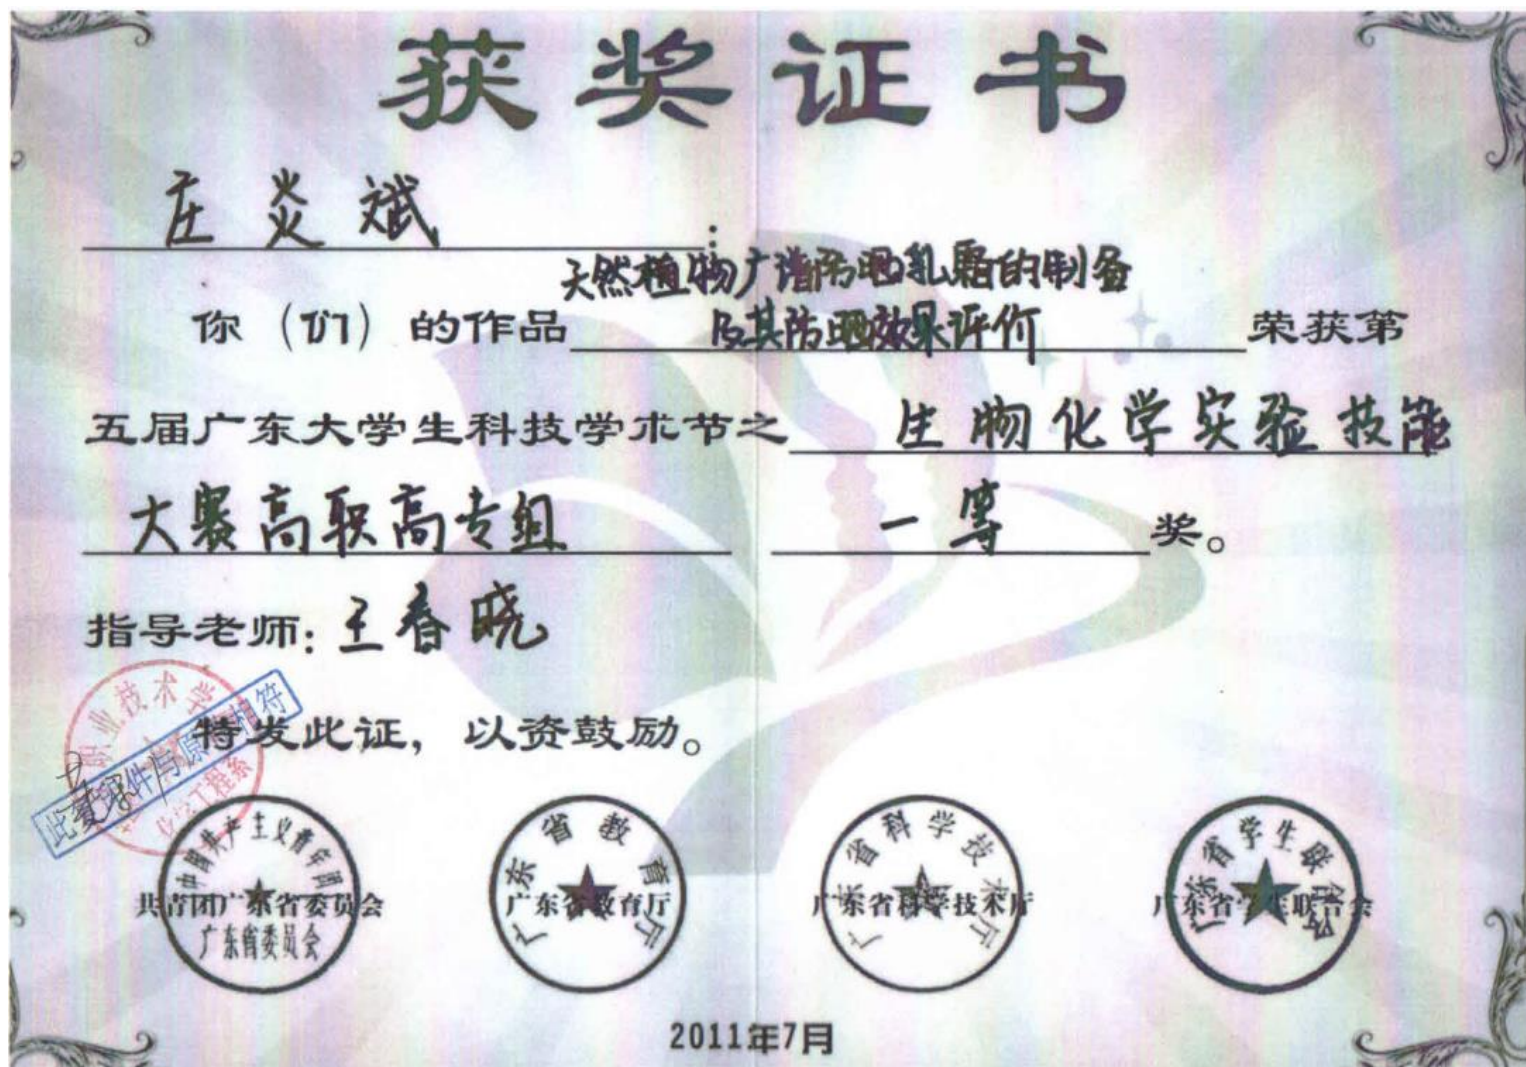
获奖证书

庄炎斌

你（们）的作品 天然植物广谱防晒乳霜的制备及其防晒效果评价 荣获第五届广东大学生科技学术节之 生物化学实验技能大赛高职高专组 一等 奖。

指导老师：王春晓

特发此证，以资鼓励。

此复印件与原件相符

职业技术学 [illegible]

共青团广东省委员会 中国共产主义青年团广东省委员会

广东省教育厅 广东省教育厅

广东省科学技术厅 广东省科学技术厅

广东省学生联合会 广东省学生联合会

2011年7月